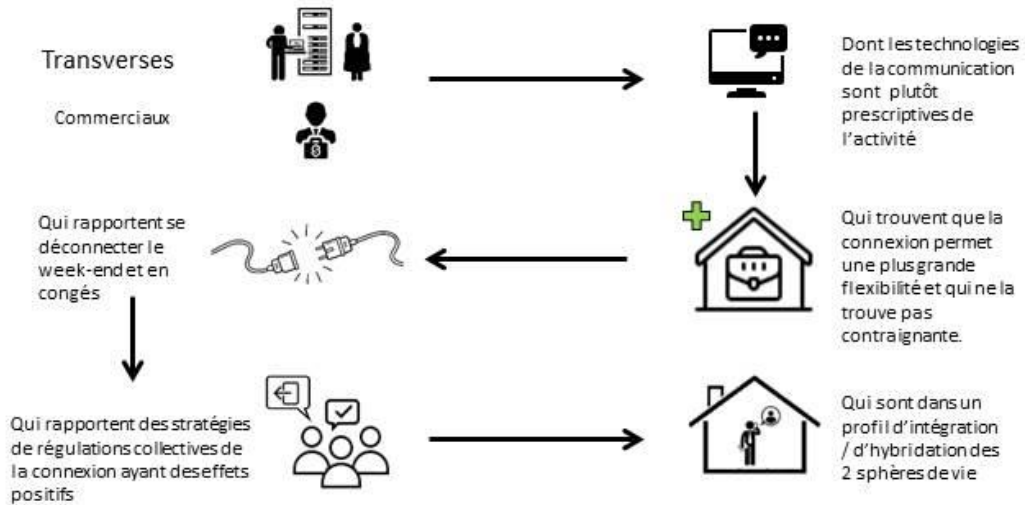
Transverses

Commerciaux

Dont les technologies de la communication sont plutôt prescriptives de l'activité

Qui trouvent que la connexion permet une plus grande flexibilité et qui ne la trouve pas contraignante.

Qui rapportent se déconnecter le week-end et en congés

Qui rapportent des stratégies de régulations collectives de la connexion ayant des effets positifs

Qui sont dans un profil d'intégration / d'hybridation des 2 sphères de vie